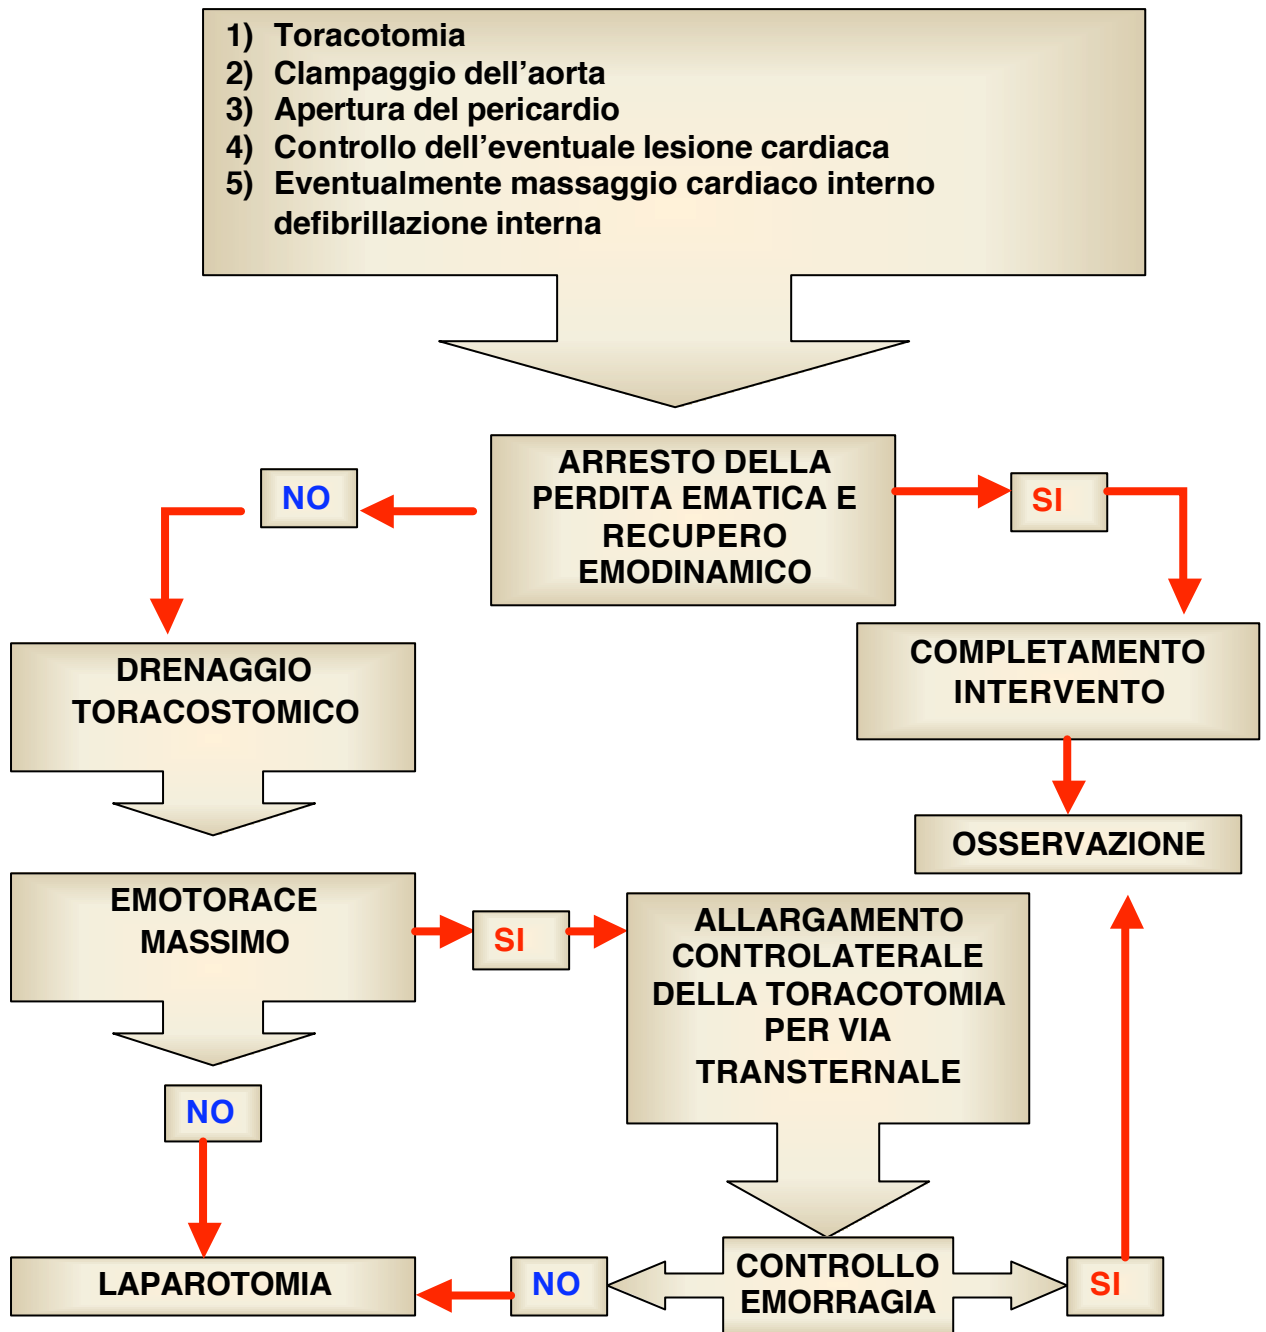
1) Toracotomia
2) Clampaggio dell’aorta
3) Apertura del pericardio
4) Controllo dell’eventuale lesione cardiaca
5) Eventualmente massaggio cardiaco interno defibrillazione interna

ARRESTO DELLA PERDITA EMATICA E RECUPERO EMODINAMICO

NO

SI

DRENAGGIO TORACOSTOMICO

COMPLETAMENTO INTERVENTO

OSSERVAZIONE

EMOTORACE MASSIMO

SI

ALLARGAMENTO CONTROLATERALE DELLA TORACOTOMIA PER VIA TRANSTERNALE

NO

LAPAROTOMIA

NO

CONTROLLO EMORRAGIA

SI